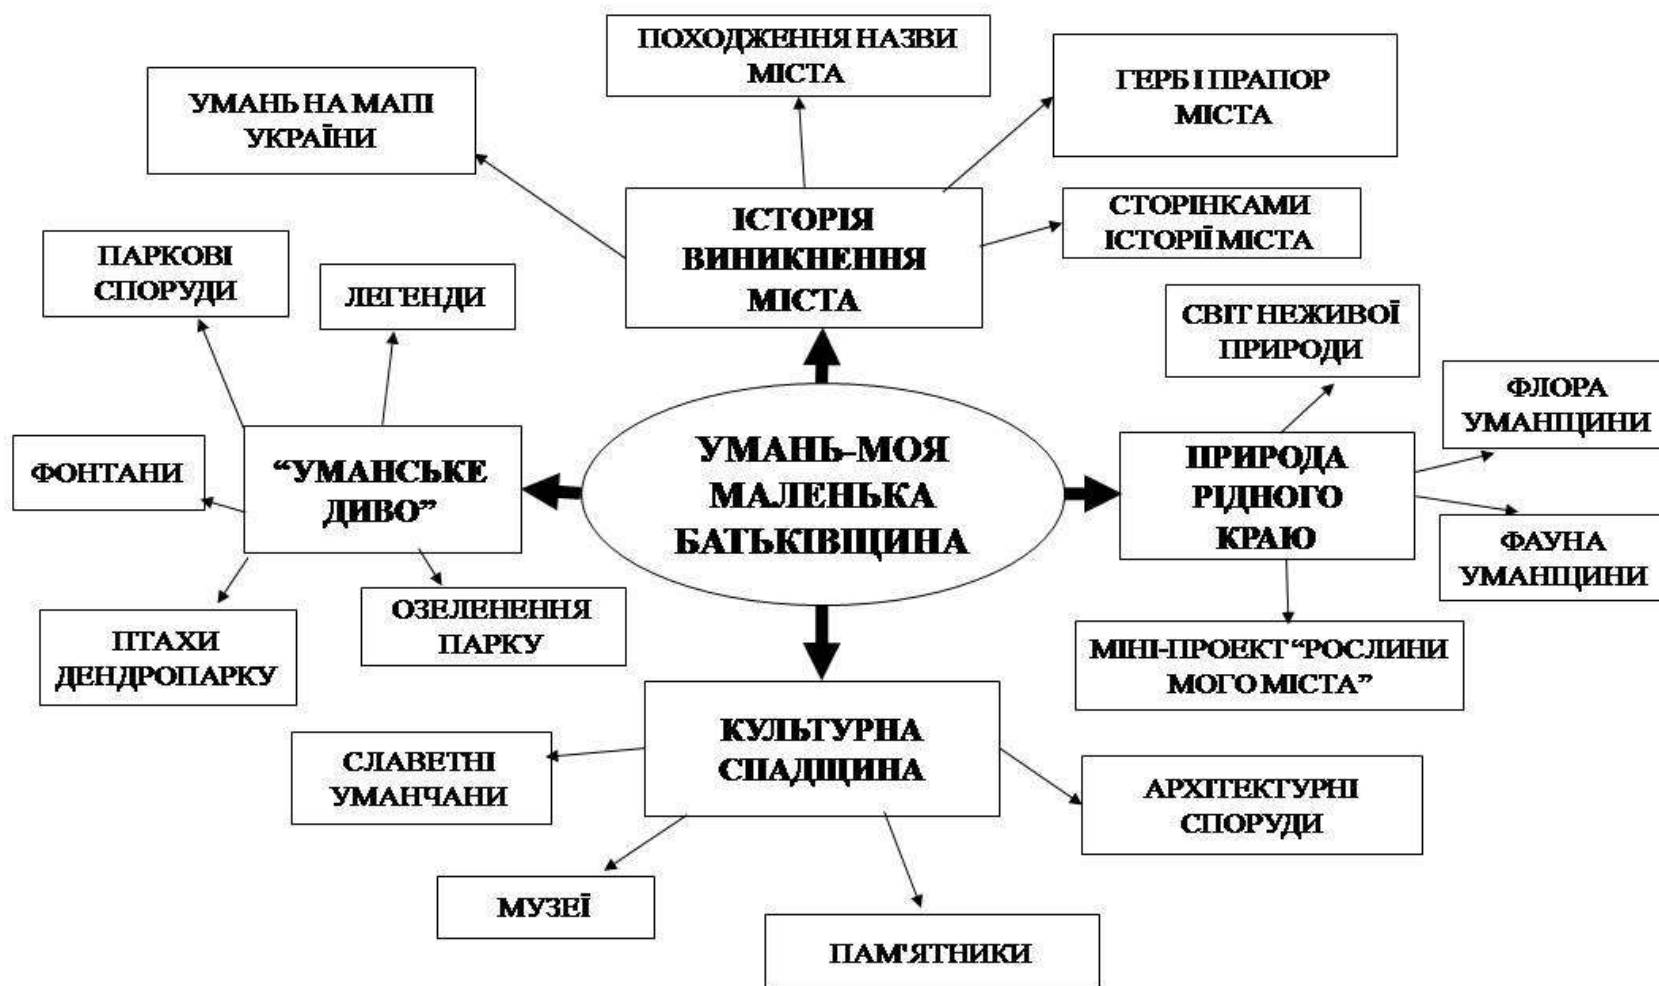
ПОХОДЖЕННЯ НАЗВИ МІСТА

УМАНЬ НА МАПІ УКРАЇНИ

ГЕРБ І ПРАПОР МІСТА

ІСТОРІЯ ВИНИКНЕННЯ МІСТА

СТОРІНКАМИ ІСТОРІЇ МІСТА

ПАРКОВІ СПОРУДИ

ЛЕГЕНДИ

СВІТ НЕЖИВОЇ ПРИРОДИ

ФЛОРА УМАНЩИНИ

ФОНТАНИ

"УМАНСЬКЕ ДИВО"

УМАНЬ-МОЯ МАЛЕНЬКА БАТЬКІВЩИНА

ПРИРОДА РІДНОГО КРАЮ

ФАУНА УМАНЩИНИ

ОЗЕЛЕНЕННЯ ПАРКУ

ПТАХИ ДЕНДРОПАРКУ

МІНІ-ПРОЕКТ "РОСЛИНИ МОГО МІСТА"

КУЛЬТУРНА СПАДЩИНА

СЛАВЕТНІ УМАНЧАНИ

АРХІТЕКТУРНІ СПОРУДИ

МУЗЕЇ

ПАМ'ЯТНИКИ